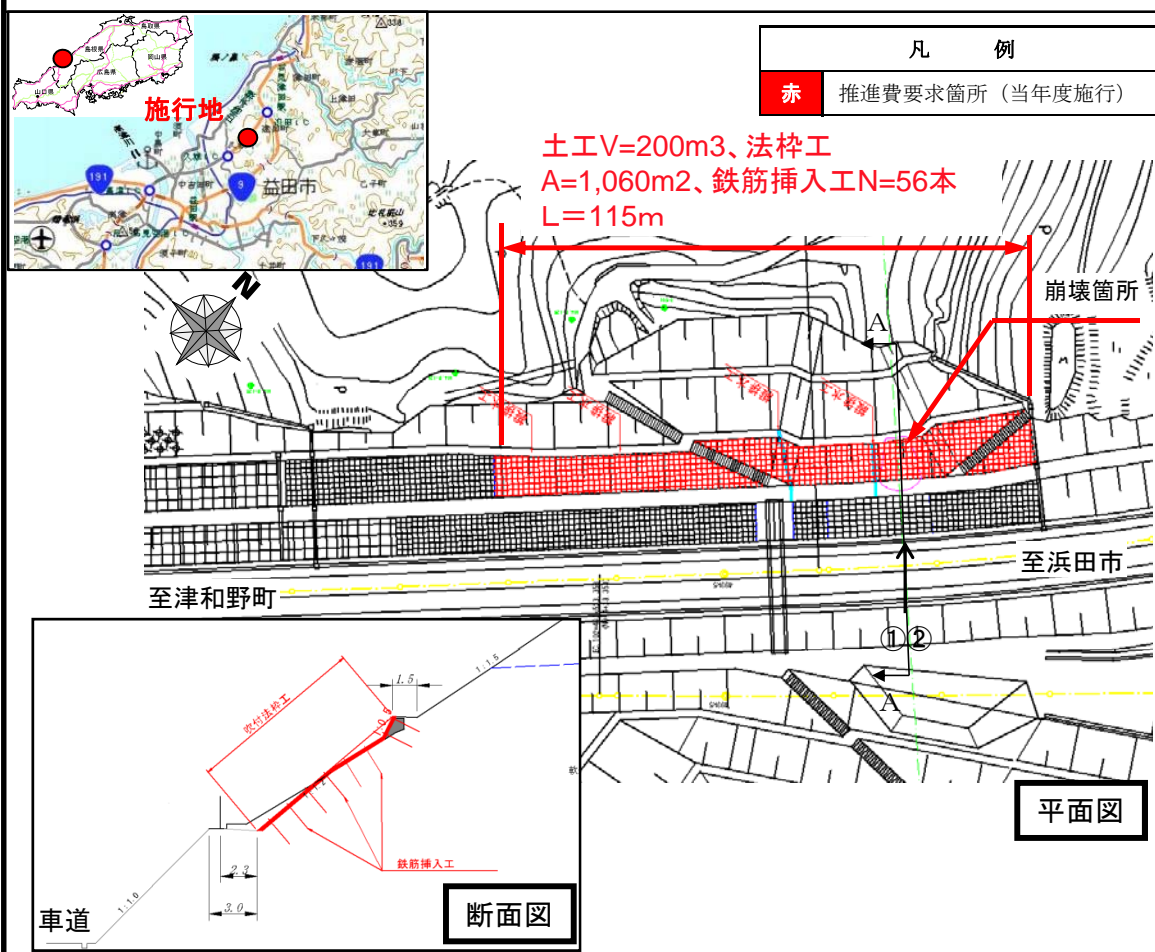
施行地

益田市

N

| 凡　　例 | |
|---|---|
| 赤 | 推進費要求箇所（当年度施行） |

土工V=200m3、法枠工
A=1,060m2、鉄筋挿入工N=56本
L＝115m

崩壊箇所

A

A

至浜田市

至津和野町

①②

1:1.5

1.5

吹付法枠工

鉄筋挿入工

2.3

3.0

1:1.0

車道

断面図

平面図